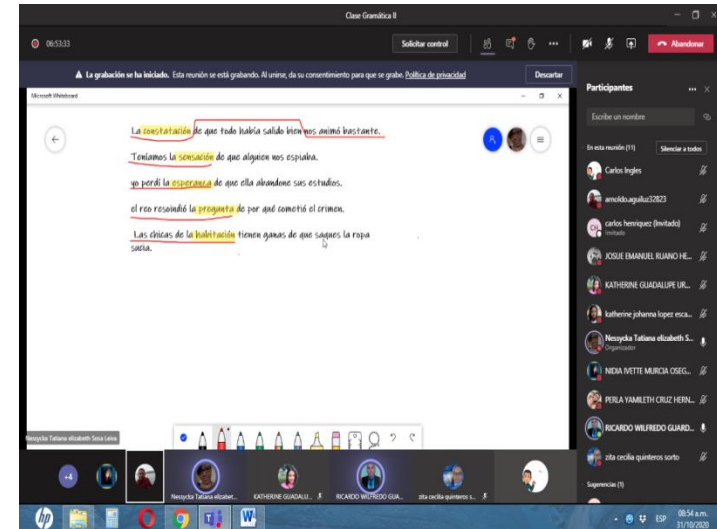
Clase Gramática II

06:53:33

Solicitar control

Abandonar

La grabación se ha iniciado. Esta reunión se está grabando. Al unirse, da su consentimiento para que se grabe. Política de privacidad

Descartar

Microsoft Whiteboard

La constatación de que todo había salido bien nos animó bastante.

Teníamos la sensación de que alguien nos espiaba.

yo perdí la esperanza de que ella abandone sus estudios.

el reo respondió la pregunta de por qué cometió el crimen.

Las chicas de la habitación tienen ganas de que saques la ropa sucia.

Participantes

Escribe un nombre

En esta reunión (11)

Silenciar a todos

Carlos Ingles

arnoldo.aguiluz32823

carlos henriquez (Invitado)
Invitado

JOSUE EMANUEL RUANO HE...

KATHERINE GUADALUPE UR...

katherine johanna lopez esca...

Nessycka Tatiana elizabeth S...
Organizador

NIDIA IVETTE MURCIA OSEG...

PERLA YAMILETH CRUZ HERN...

RICARDO WILFREDO GUARD...

zita cecilia quinteros sorto

Sugerencias (1)

Nessycka Tatiana elizabeth Sosa Leiva

+4

Nessycka Tatiana elizabet...

KATHERINE GUADALU...

RICARDO WILFREDO GUA...

zita cecilia quinteros s...

ESP

08:54 a.m.
31/10/2020